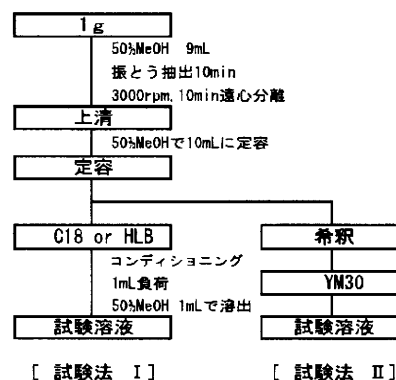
1g

50%MeOH 9mL

振とう抽出10min

3000rpm,10min遠心分離

上清

50%MeOHで10mLに定容

定容

C18 or HLB

コンディショニング

1mL負荷

50%MeOH 1mLで溶出

試験溶液

希釈

YM30

試験溶液

[ 試験法 I ]

[ 試験法 II ]